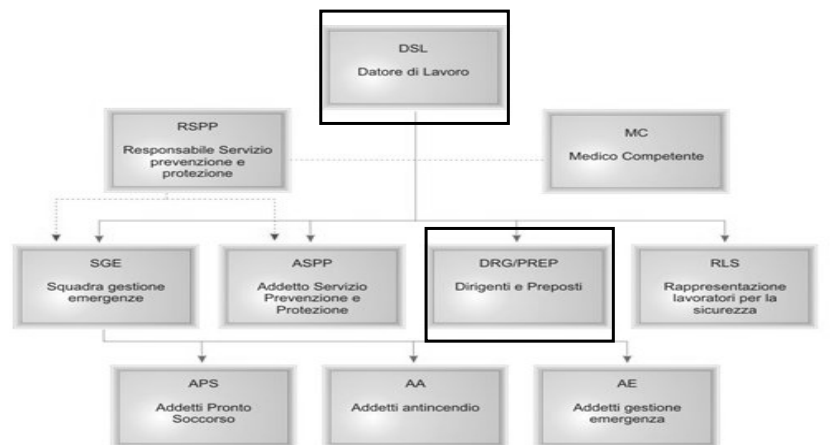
DSL
Datore di Lavoro

RSPP
Responsabile Servizio prevenzione e protezione

MC
Medico Competente

SGE
Squadra gestione emergenze

ASPP
Addetto Servizio Prevenzione e Protezione

DRG/PREP
Dirigenti e Preposti

RLS
Rappresentazione lavoratori per la sicurezza

APS
Addetti Pronto Soccorso

AA
Addetti antincendio

AE
Addetti gestione emergenza